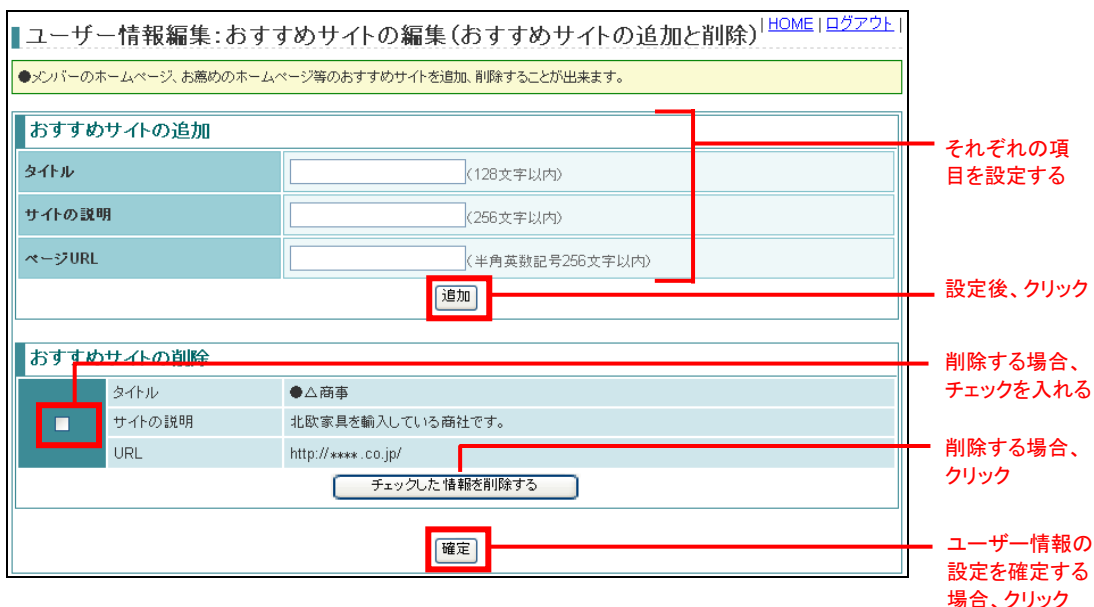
ユーザー情報編集:おすすめサイトの編集(おすすめサイトの追加と削除) | HOME | ログアウト |

●メンバーのホームページ、お薦めのホームページ等のおすすめサイトを追加、削除することが出来ます。

おすすめサイトの追加

| タイトル | (128文字以内) |
|---|---|
| サイトの説明 | (256文字以内) |
| ページURL | (半角英数記号256文字以内) |

追加

それぞれの項目を設定する

設定後、クリック

おすすめサイトの削除

| | タイトル | ●△商事 |
|---|---|---|
| | サイトの説明 | 北欧家具を輸入している商社です。 |
| | URL | http://****.co.jp/ |

チェックした情報を削除する

削除する場合、チェックを入れる

削除する場合、クリック

確定

ユーザー情報の設定を確定する場合、クリック